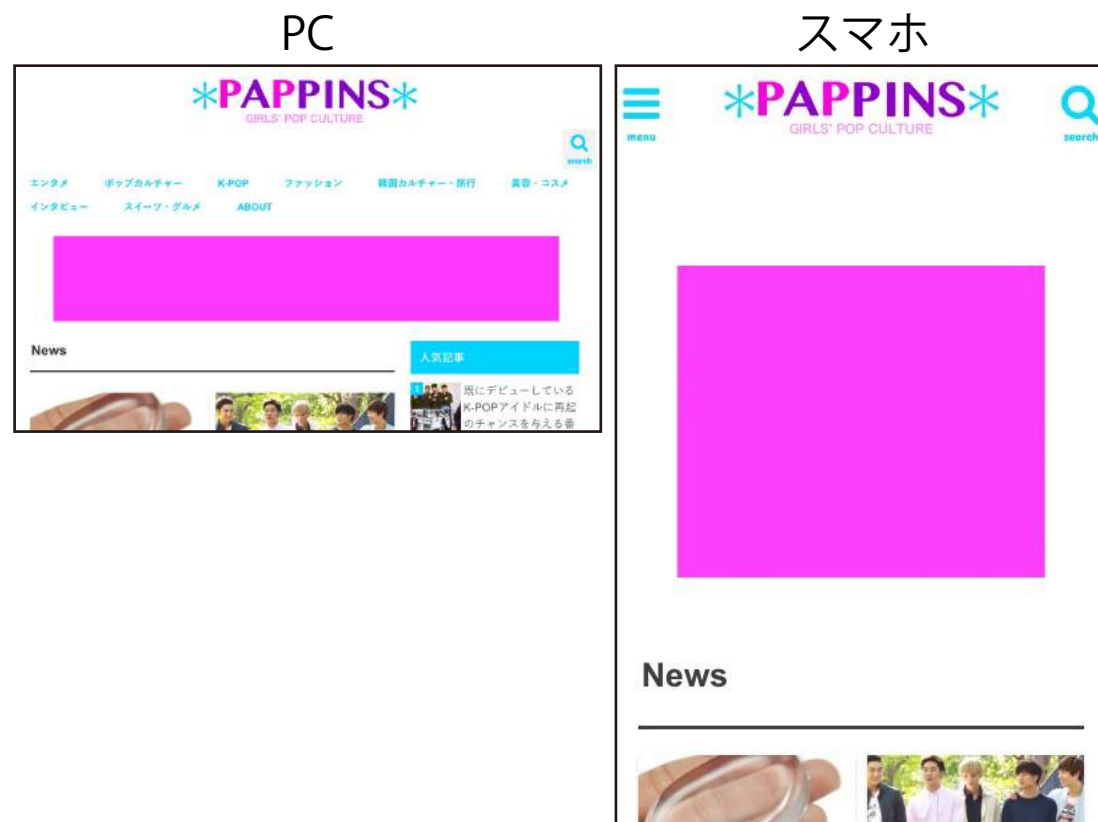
PC

*PAPPINS*
GIRLS' POP CULTURE

search

エンタメ　ポップカルチャー　K-POP　ファッション　韓国カルチャー・旅行　美容・コスメ
インタビュー　スイーツ・グルメ　ABOUT

News

人気記事

1 既にデビューしているK-POPアイドルに再起のチャンスを与える番

スマホ

menu

*PAPPINS*
GIRLS' POP CULTURE

search

News